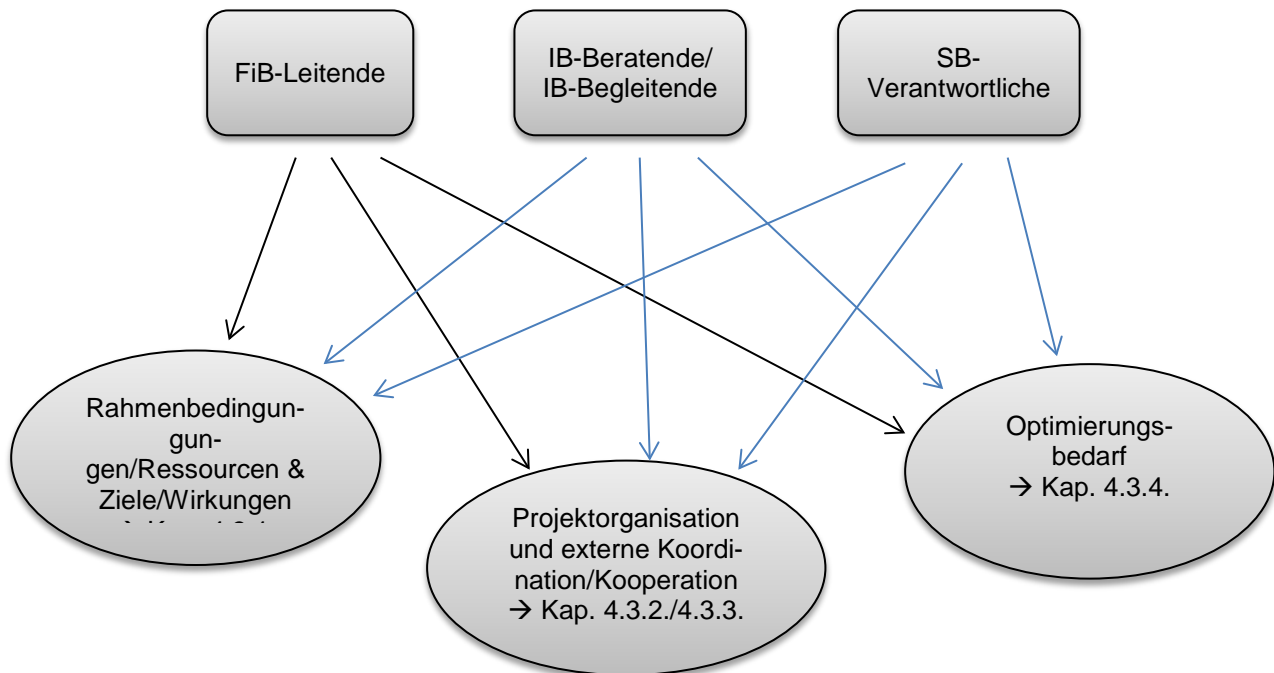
FiB-Leitende

IB-Beratende/ IB-Begleitende

SB-Verantwortliche

Rahmenbedingungun-gen/Ressourcen & Ziele/Wirkungen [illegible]

Projektorganisation und externe Koordination/Kooperation → Kap. 4.3.2./4.3.3.

Optimierungsbedarf → Kap. 4.3.4.